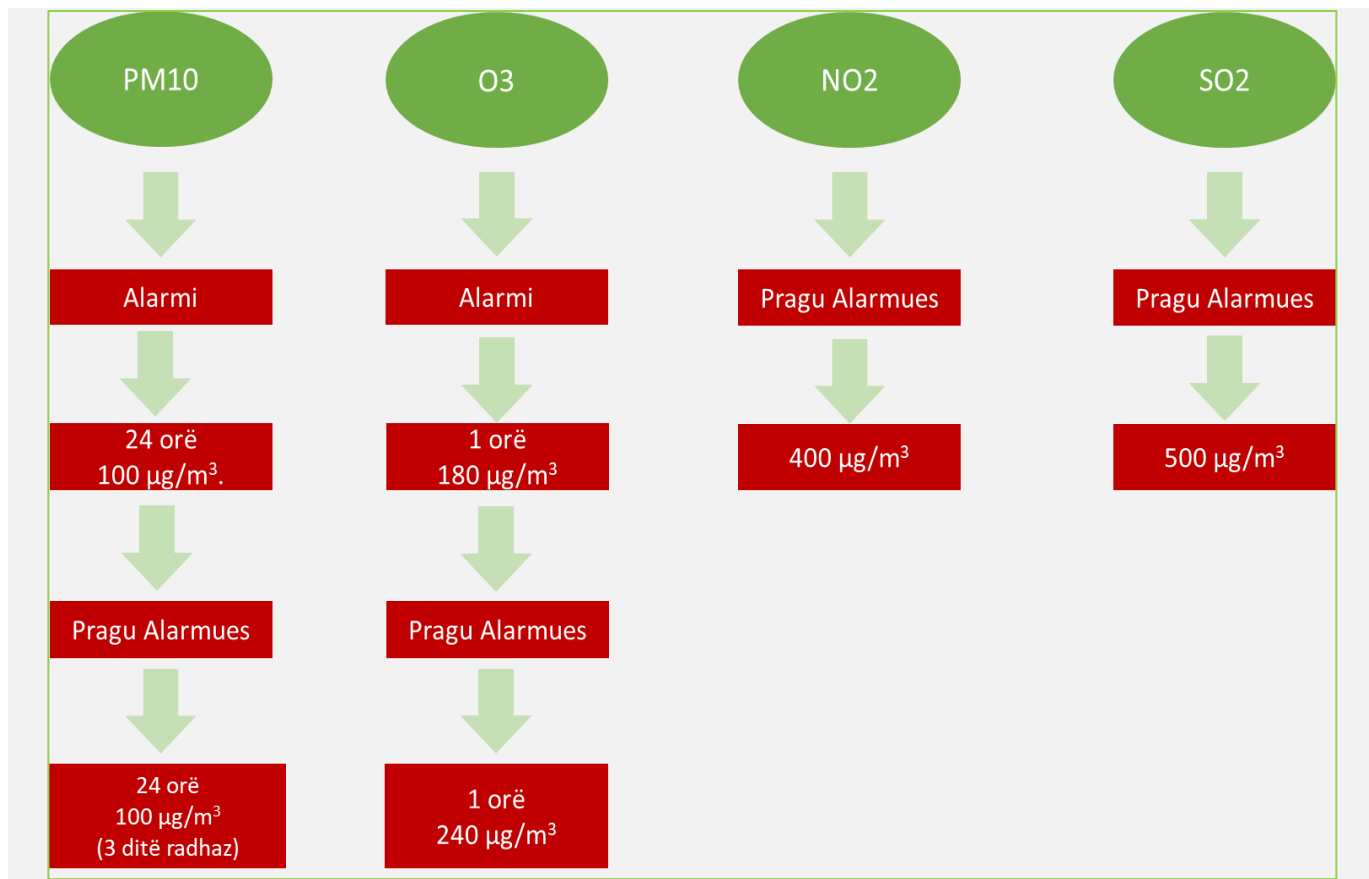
PM10

Alarmi

24 orë
100 $\mu g/m^3$.

Pragu Alarmues

24 orë
100 $\mu g/m^3$
(3 ditë radhaz)

O3

Alarmi

1 orë
180 $\mu g/m^3$

Pragu Alarmues

1 orë
240 $\mu g/m^3$

NO2

Pragu Alarmues

400 $\mu g/m^3$

SO2

Pragu Alarmues

500 $\mu g/m^3$